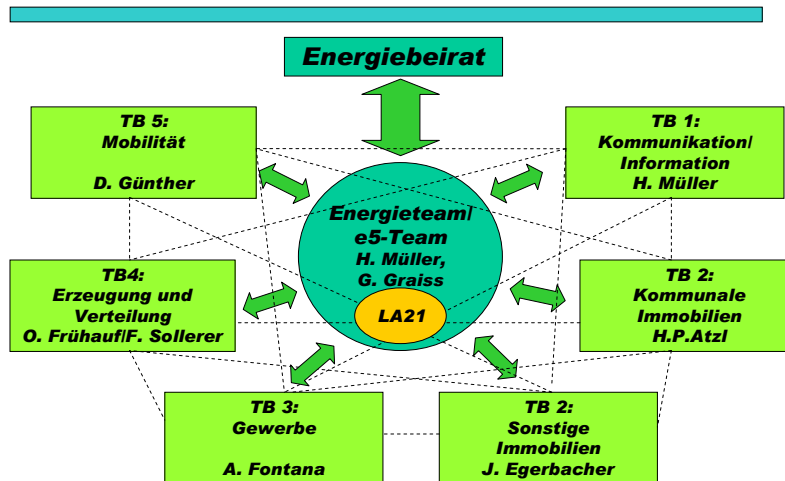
Energiebeirat

TB 5:
Mobilität

D. Günther

TB 1:
Kommunikation/
Information
H. Müller

Energieteam/
e5-Team
H. Müller,
G. Graiss

LA21

TB4:
Erzeugung und
Verteilung
O. Frühauf/F. Sollerer

TB 2:
Kommunale
Immobilien
H.P.Atzl

TB 3:
Gewerbe

A. Fontana

TB 2:
Sonstige
Immobilien
J. Egerbacher